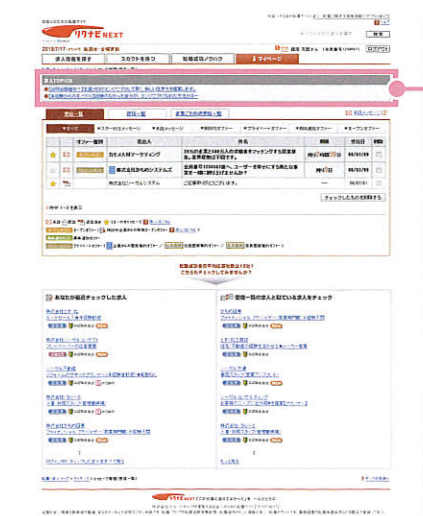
リクナビNEXT

2015/7/17

求人情報を探す | スカウトを待つ | 転職成功ノウハウ | マイページ

ログアウト

新着TOPICS

受信一覧 | 送信一覧 | 応募済みの求人

オファー種別 | 差出人 | 件名 | 期限 | 受信日

株式会社Mマーケティング

株式会社わかめシステムズ

04/30/09

04/30/09

04/30/09

チェックしたものを削除する

あなたが最近チェックした求人

受信一覧の求人と似ている求人をチェック

リクナビNEXT